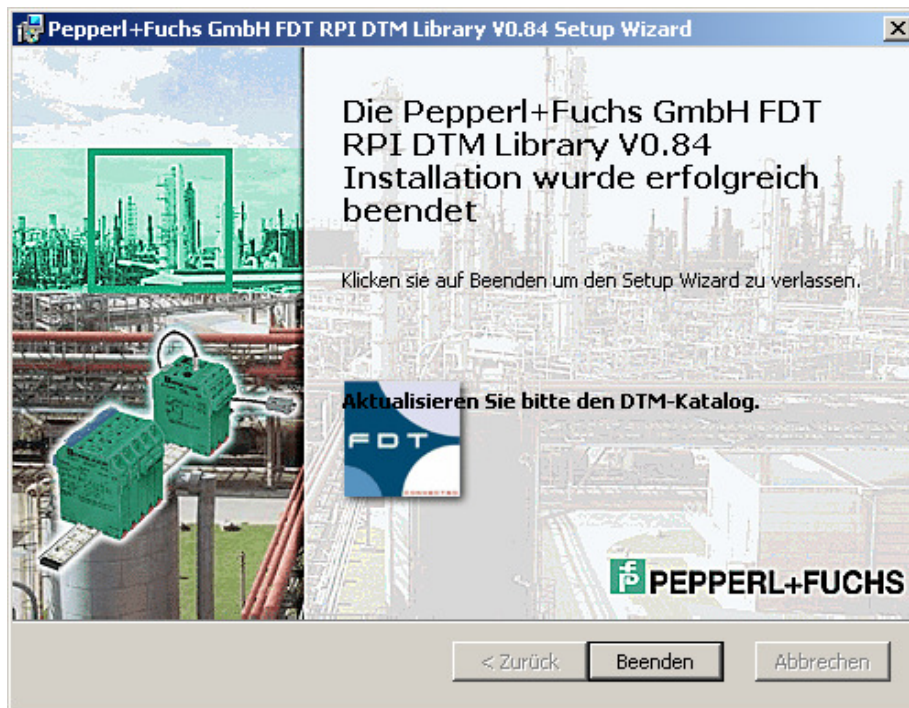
Pepperl+Fuchs GmbH FDT RPI DTM Library V0.84 Setup Wizard

Die Pepperl+Fuchs GmbH FDT RPI DTM Library V0.84 Installation wurde erfolgreich beendet

Klicken sie auf Beenden um den Setup Wizard zu verlassen.

Aktualisieren Sie bitte den DTM-Katalog.

FDT

PEPPERL+FUCHS

< Zurück
Beenden
Abbrechen